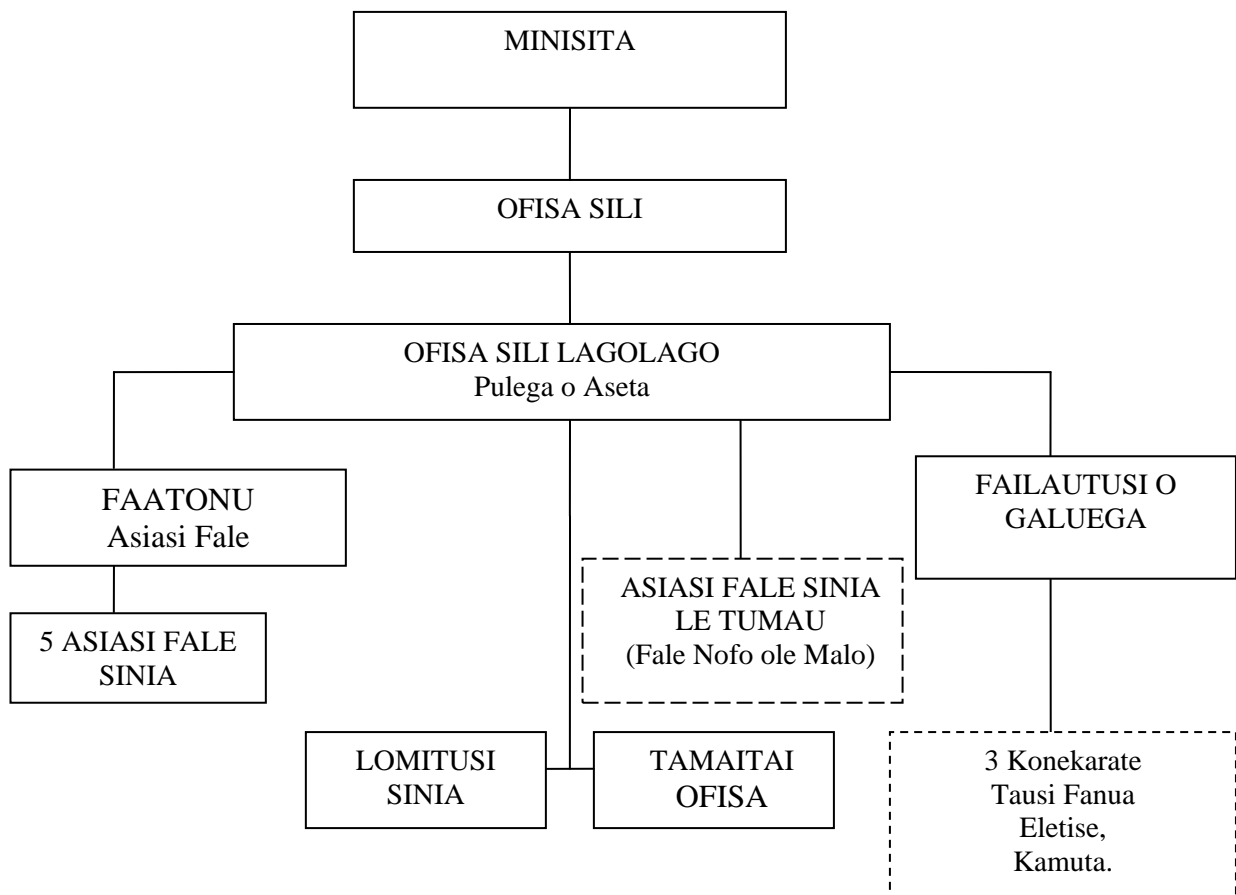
MINISITA

OFISA SILI

OFISA SILI LAGOLAGO
Pulega o Aseta

FAATONU
Asiasi Fale

5 ASIASI FALE SINIA

ASIASI FALE SINIA LE TUMAU
(Fale Nofo ole Malo)

FAILAUTUSI O GALUEGA

LOMITUSI SINIA

TAMAITAI OFISA

3 Konekarate
Tausi Fanua
Eletise,
Kamuta.